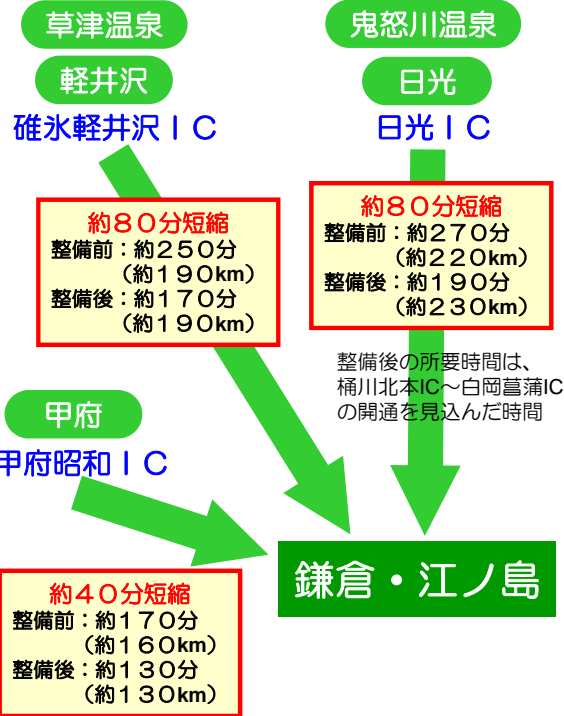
草津温泉

軽井沢

碓氷軽井沢ＩＣ

鬼怒川温泉

日光

日光ＩＣ

約８０分短縮
整備前：約２５０分
（約１９０km）
整備後：約１７０分
（約１９０km）

約８０分短縮
整備前：約２７０分
（約２２０km）
整備後：約１９０分
（約２３０km）

整備後の所要時間は、
桶川北本IC～白岡菖蒲IC
の開通を見込んだ時間

甲府

甲府昭和ＩＣ

鎌倉・江ノ島

約４０分短縮
整備前：約１７０分
（約１６０km）
整備後：約１３０分
（約１３０km）